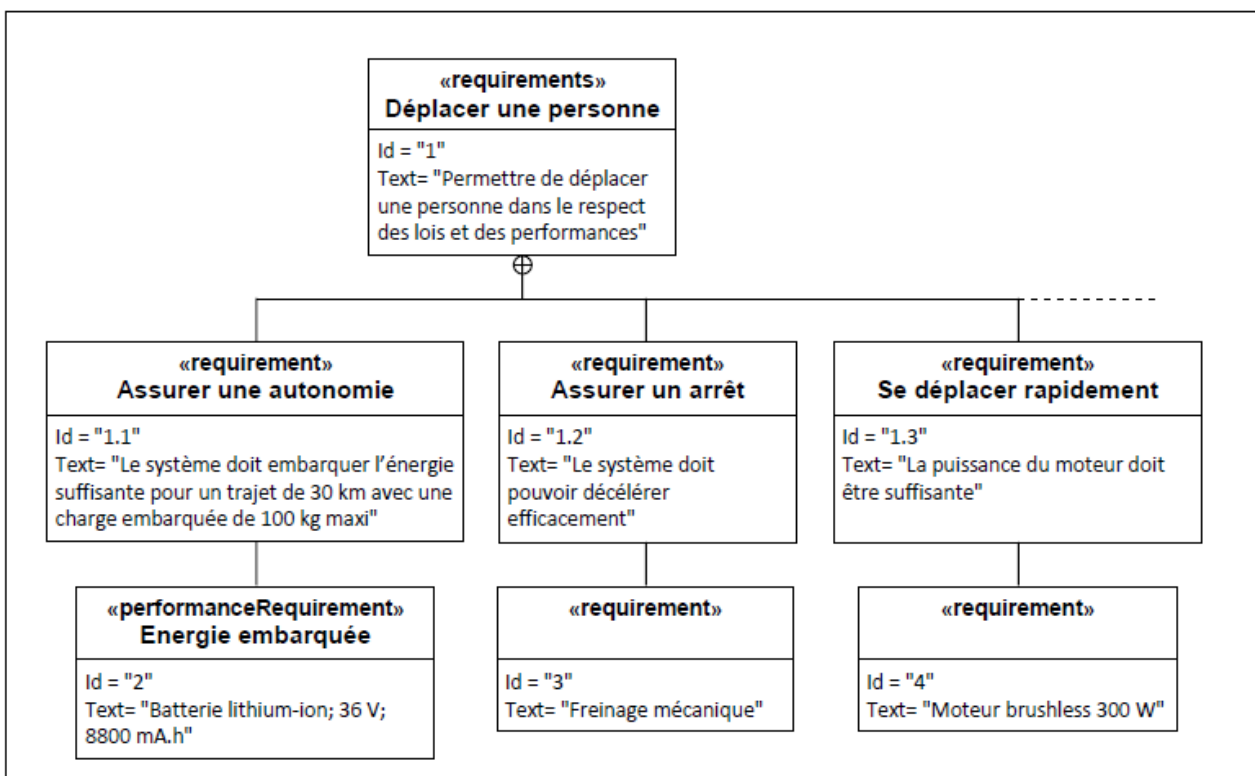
«requirements»
Déplacer une personne

Id = "1"
Text= "Permettre de déplacer une personne dans le respect des lois et des performances"

«requirement»
Assurer une autonomie

Id = "1.1"
Text= "Le système doit embarquer l'énergie suffisante pour un trajet de 30 km avec une charge embarquée de 100 kg maxi"

«requirement»
Assurer un arrêt

Id = "1.2"
Text= "Le système doit pouvoir décélérer efficacement"

«requirement»
Se déplacer rapidement

Id = "1.3"
Text= "La puissance du moteur doit être suffisante"

«performanceRequirement»
Energie embarquée

Id = "2"
Text= "Batterie lithium-ion; 36 V; 8800 mA.h"

«requirement»

Id = "3"
Text= "Freinage mécanique"

«requirement»

Id = "4"
Text= "Moteur brushless 300 W"